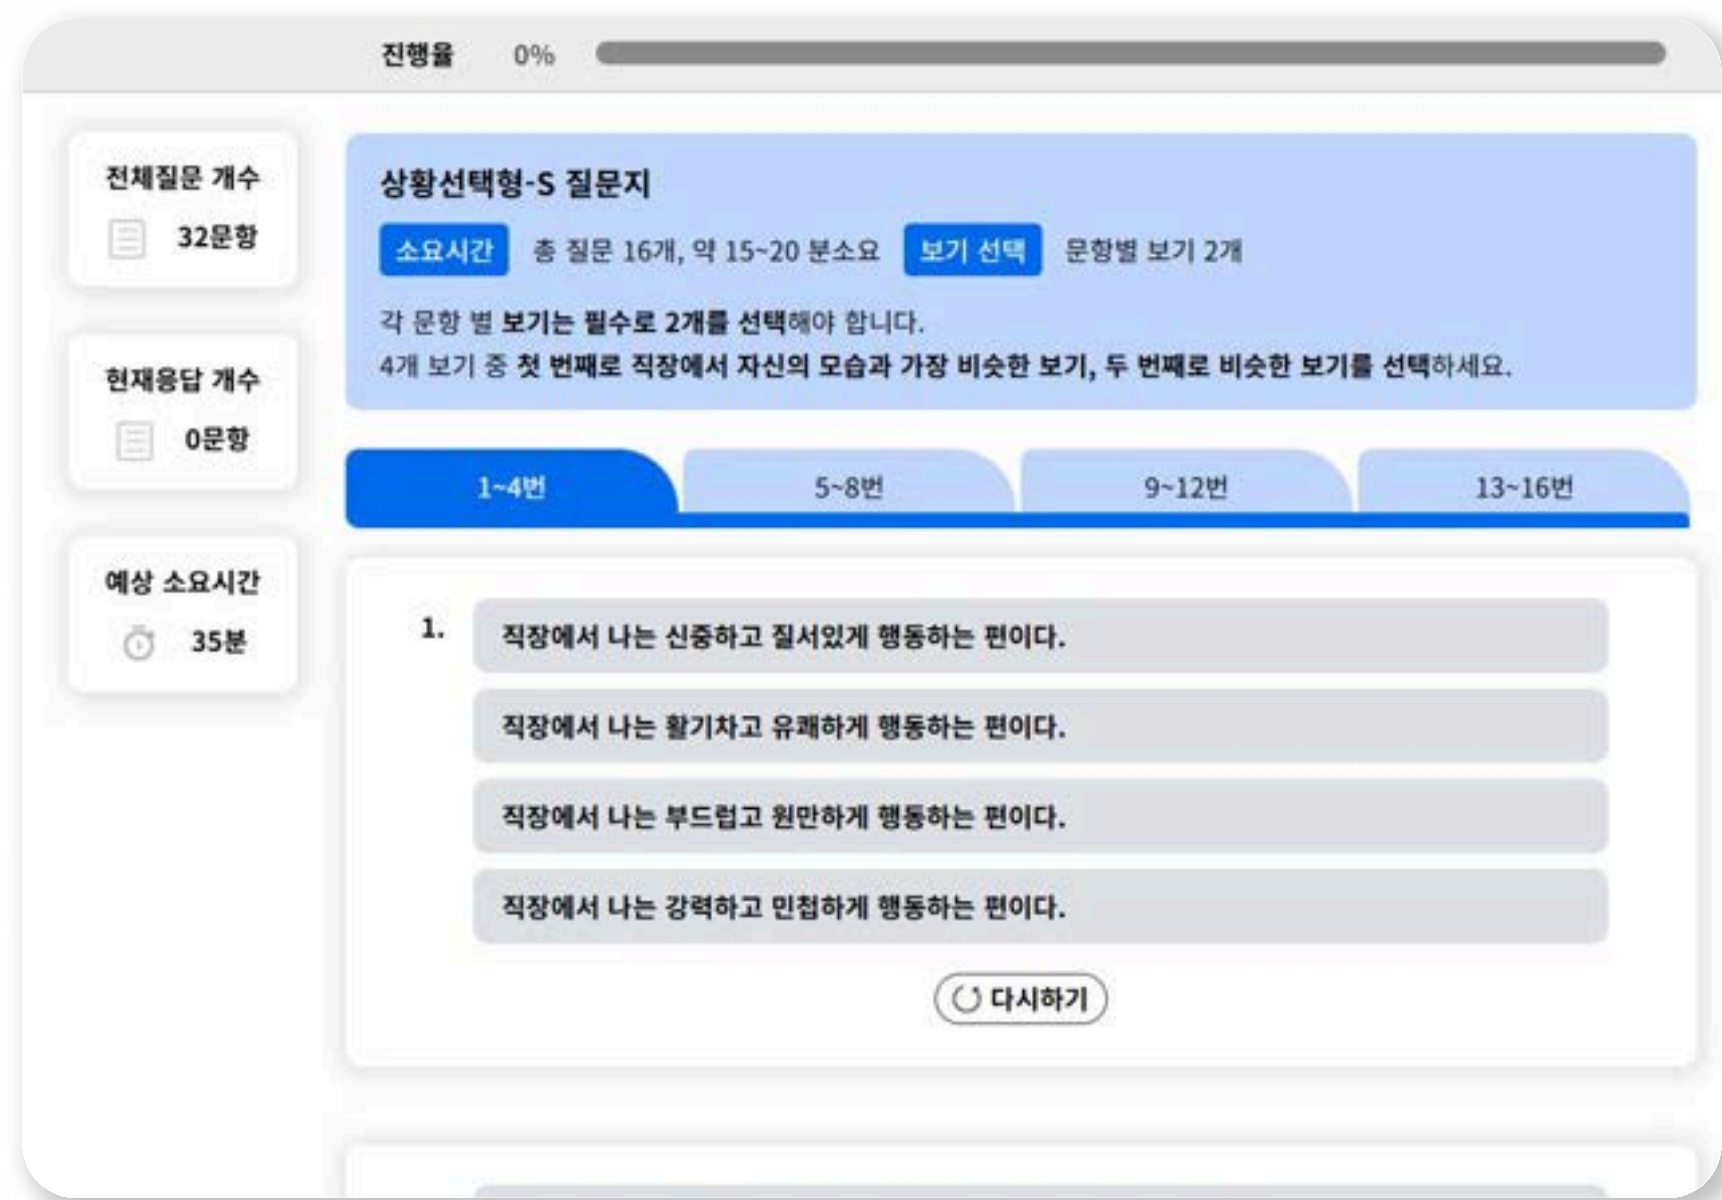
진행율 0%

전체질문 개수
32문항

현재응답 개수
0문항

예상 소요시간
35분

상황선택형-S 질문지

소요시간 총 질문 16개, 약 15~20 분소요 보기 선택 문항별 보기 2개

각 문항 별 보기는 필수로 2개를 선택해야 합니다.
4개 보기 중 첫 번째로 직장에서 자신의 모습과 가장 비슷한 보기, 두 번째로 비슷한 보기를 선택하세요.

1~4번 | 5~8번 | 9~12번 | 13~16번

1. 직장에서 나는 신중하고 질서있게 행동하는 편이다.
직장에서 나는 활기차고 유쾌하게 행동하는 편이다.
직장에서 나는 부드럽고 원만하게 행동하는 편이다.
직장에서 나는 강력하고 민첩하게 행동하는 편이다.

다시하기